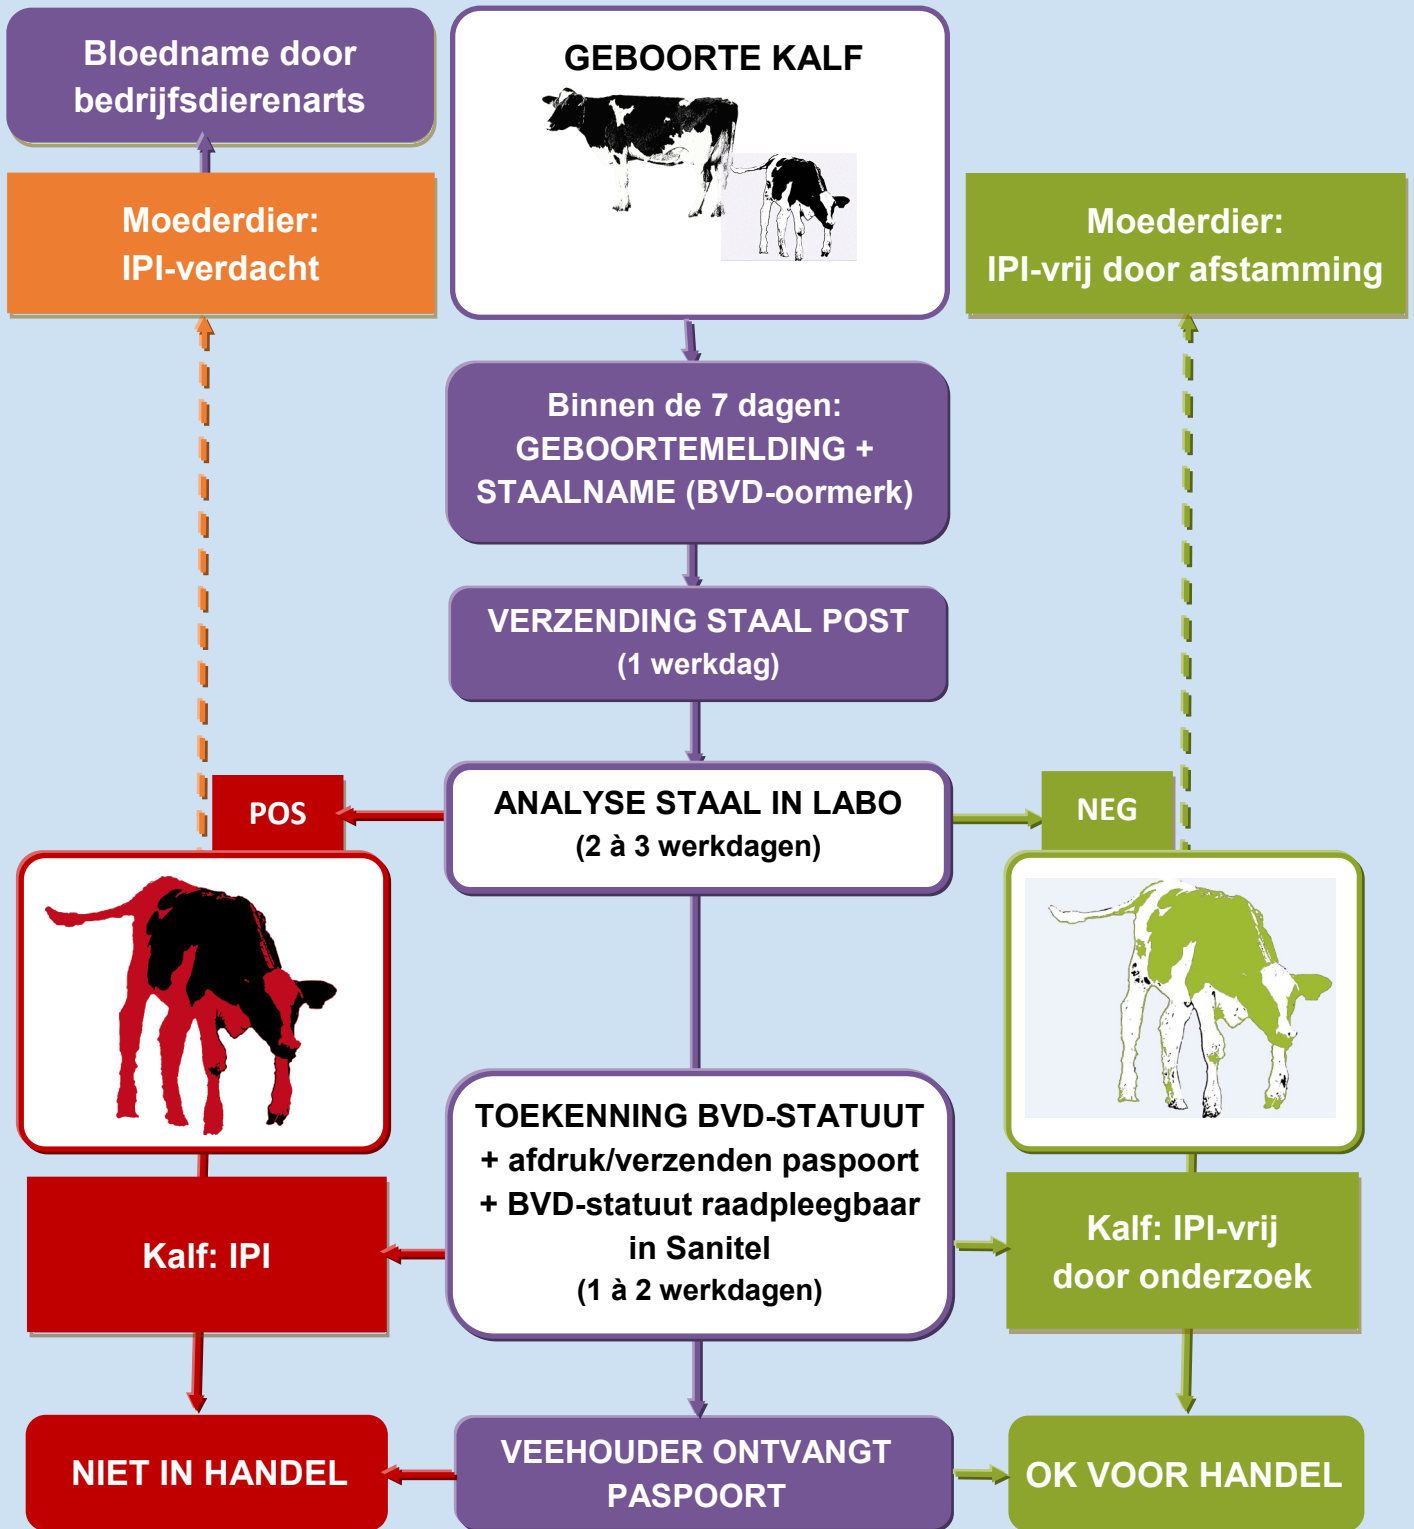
Bloedname door bedrijfsdierenarts

GEBOORTE KALF

Moederdier:
IPI-verdacht

Moederdier:
IPI-vrij door afstamming

Binnen de 7 dagen:
GEBOORTEMELDING +
STAALNAME (BVD-oormerk)

VERZENDING STAAL POST
(1 werkdag)

POS

ANALYSE STAAL IN LABO
(2 à 3 werkdagen)

NEG

TOEKENNING BVD-STATUUT
+ afdruk/verzenden paspoort
+ BVD-statuut raadpleegbaar in Sanitel
(1 à 2 werkdagen)

Kalf: IPI

Kalf: IPI-vrij
door onderzoek

NIET IN HANDEL

VEEHOUDER ONTVANGT
PASPOORT

OK VOOR HANDEL